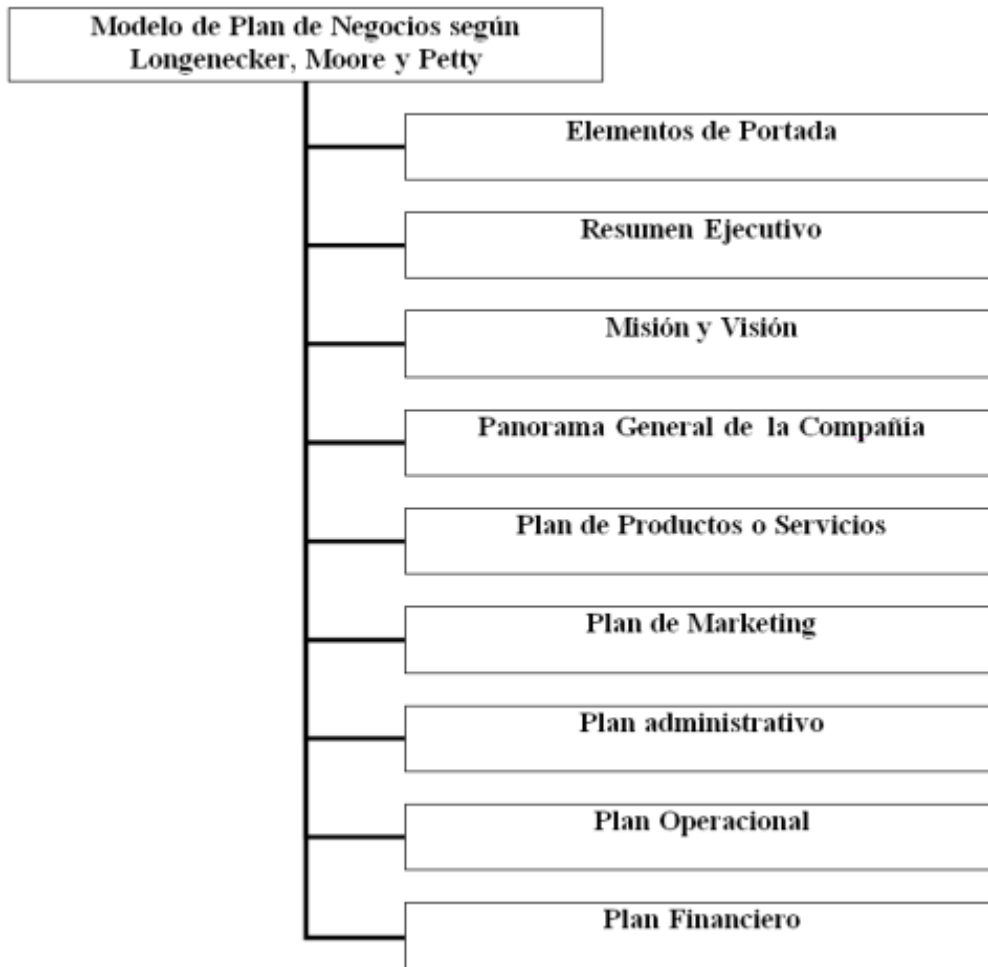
Modelo de Plan de Negocios según Longenecker, Moore y Petty

Elementos de Portada

Resumen Ejecutivo

Misión y Visión

Panorama General de la Compañía

Plan de Productos o Servicios

Plan de Marketing

Plan administrativo

Plan Operacional

Plan Financiero